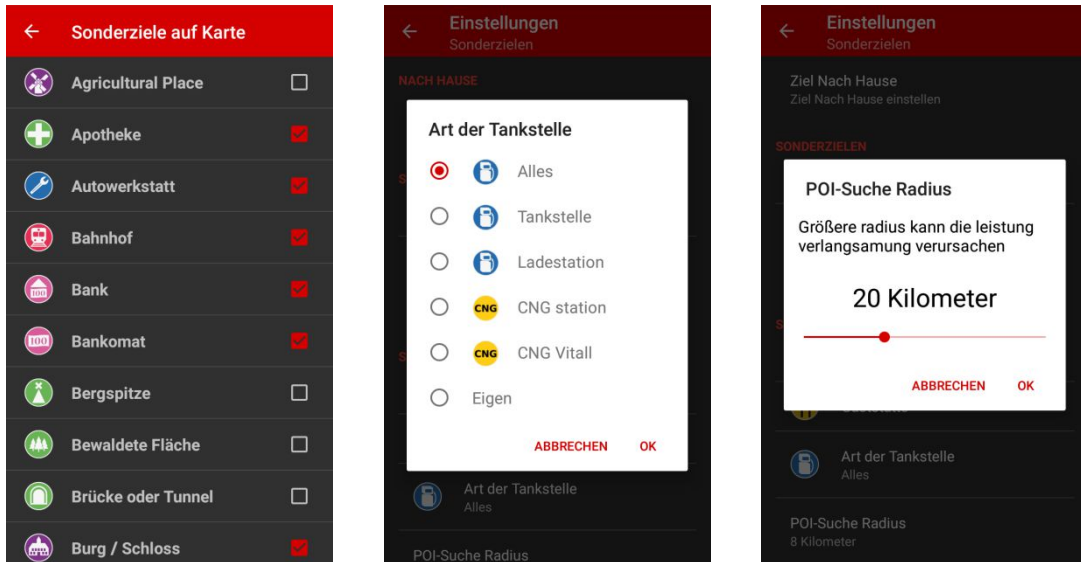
Sonderziele auf Karte

Agricultural Place

Apotheke

Autowerkstatt

Bahnhof

Bank

Bankomat

Bergspitze

Bewaldete Fläche

Brücke oder Tunnel

Burg / Schloss

Einstellungen
Sonderzielen

NACH HAUSE

Art der Tankstelle

Alles

Tankstelle

Ladestation

CNG CNG station

CNG CNG Vitall

Eigen

ABBRECHEN OK

Art der Tankstelle
Alles

POI-Suche Radius

Einstellungen
Sonderzielen

Ziel Nach Hause
Ziel Nach Hause einstellen

SONDERZIELEN

POI-Suche Radius

Größere radius kann die leistung verlangsamung verursachen

20 Kilometer

ABBRECHEN OK

Art der Tankstelle
Alles

POI-Suche Radius
8 Kilometer